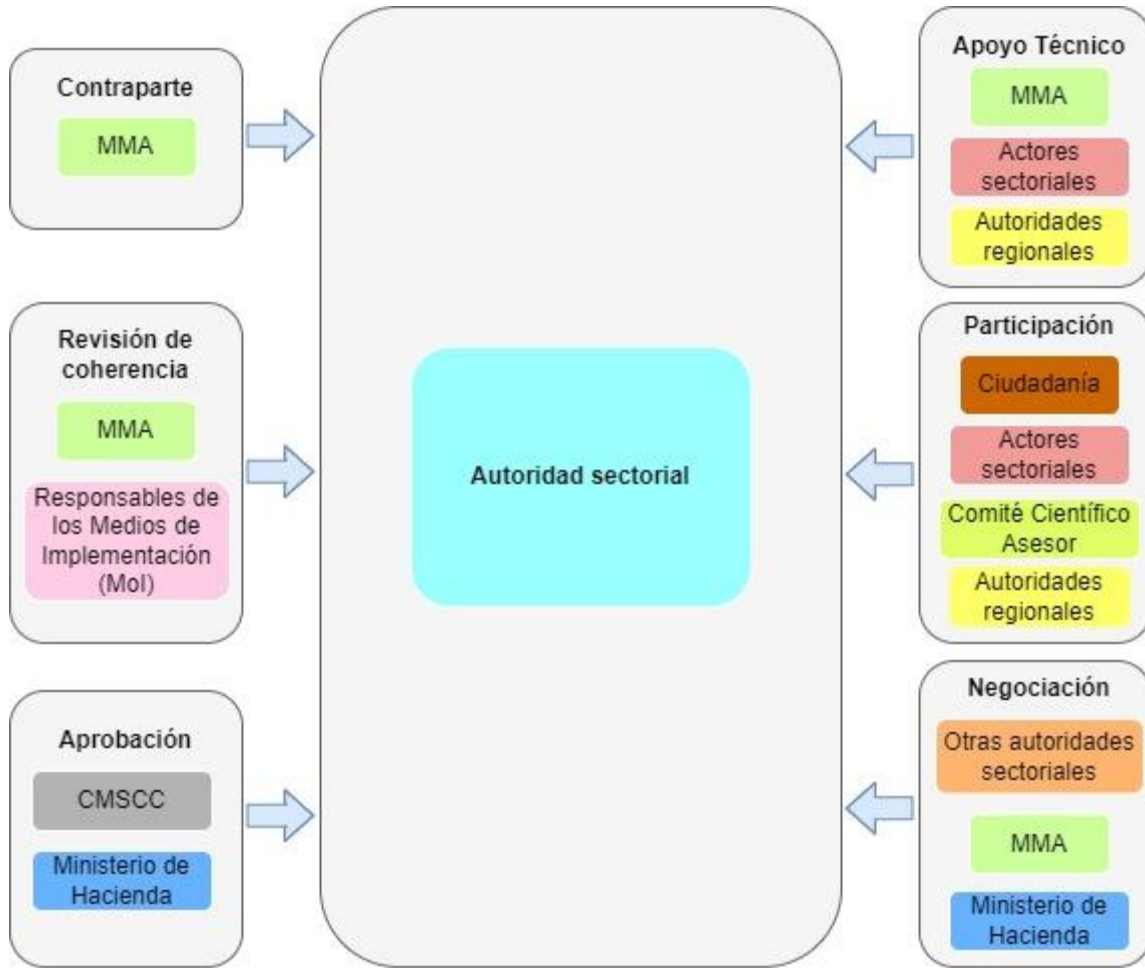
Contraparte

MMA

Revisión de coherencia

MMA

Responsables de los Medios de Implementación (MoI)

Aprobación

CMSCC

Ministerio de Hacienda

Autoridad sectorial

Apoyo Técnico

MMA

Actores sectoriales

Autoridades regionales

Participación

Ciudadanía

Actores sectoriales

Comité Científico Asesor

Autoridades regionales

Negociación

Otras autoridades sectoriales

MMA

Ministerio de Hacienda